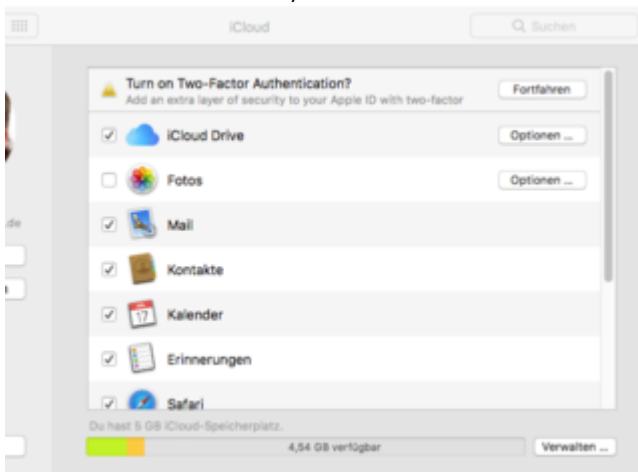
iCloud

Suchen

Turn on Two-Factor Authentication?
Add an extra layer of security to your Apple ID with two-factor

Fortfahren

iCloud Drive

Optionen ...

Fotos

Optionen ...

Mail

Kontakte

17

Kalender

Erinnerungen

Safari

de

Du hast 5 GB iCloud-Speicherplatz.

4,54 GB verfügbar

Verwalten ...